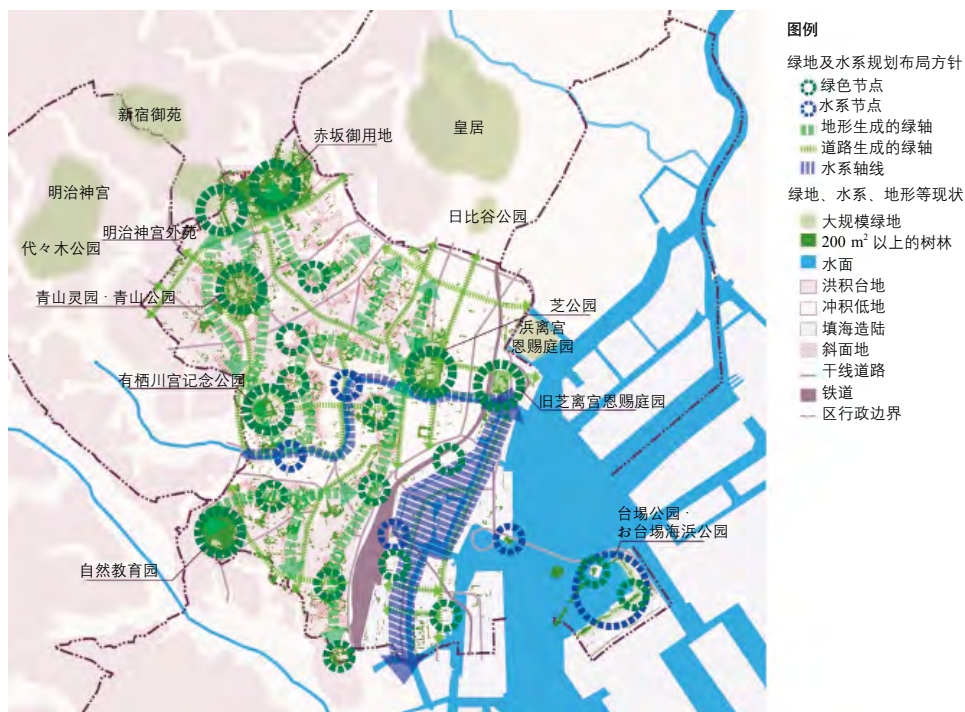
新宿御苑

赤坂御用地

皇居

明治神宫

明治神宫外苑

日比谷公园

代々木公园

青山灵园 · 青山公园

芝公园

浜离宫恩赐庭园

有栖川宫记念公园

旧芝离宫恩赐庭园

台場公园 · お台場海浜公园

自然教育园

图例

绿地及水系规划布局方针

绿色节点

水系节点

地形生成的绿轴

道路生成的绿轴

水系轴线

绿地、水系、地形等现状

大规模绿地

200 $m^2$ 以上的树林

水面

洪积台地

冲积低地

填海造陆

斜面地

干线道路

铁道

区行政边界